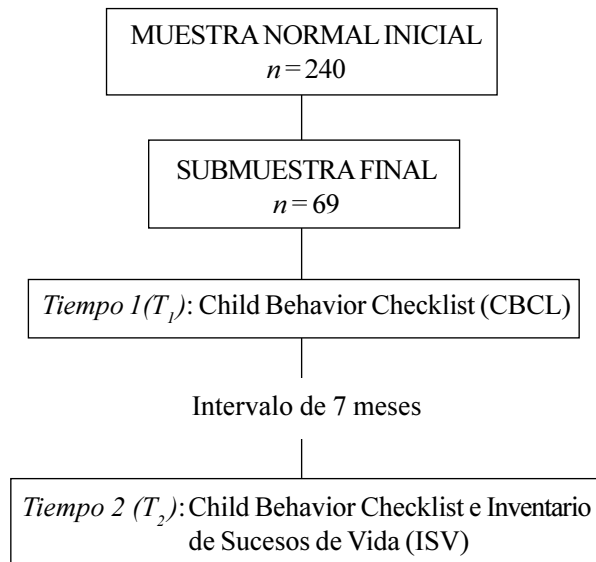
MUESTRA NORMAL INICIAL
$n = 240$

SUBMUESTRA FINAL
$n = 69$

*Tiempo 1(T$_1$)*: Child Behavior Checklist (CBCL)

Intervalo de 7 meses

*Tiempo 2 (T$_2$)*: Child Behavior Checklist e Inventario de Sucesos de Vida (ISV)